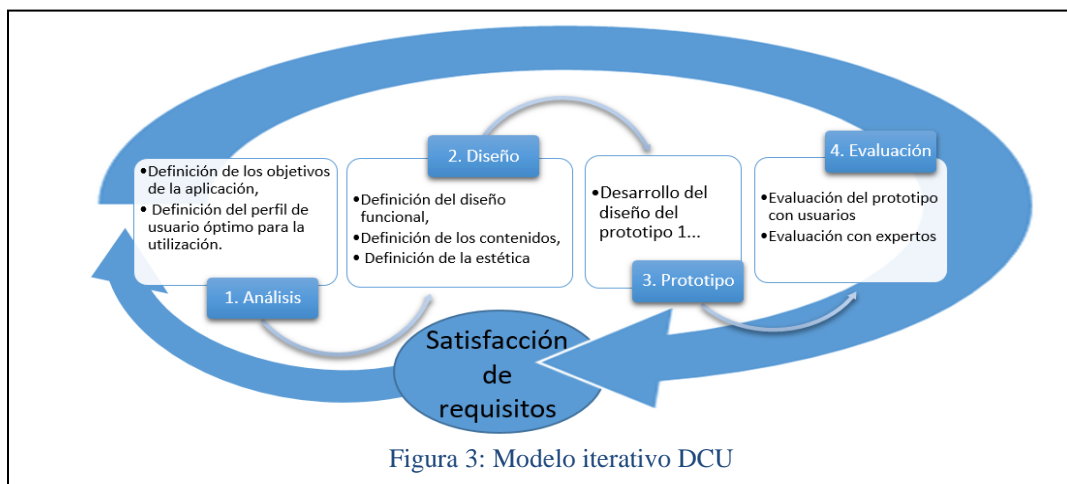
•Definición de los objetivos de la aplicación,
• Definición del perfil de usuario óptimo para la utilización.

1. Análisis

2. Diseño

•Definición del diseño funcional,
•Definición de los contenidos,
• Definición de la estética

•Desarrollo del diseño del prototipo 1...

3. Prototipo

4. Evaluación

•Evaluación del prototipo con usuarios
•Evaluación con expertos

Satisfacción de requisitos

Figura 3: Modelo iterativo DCU